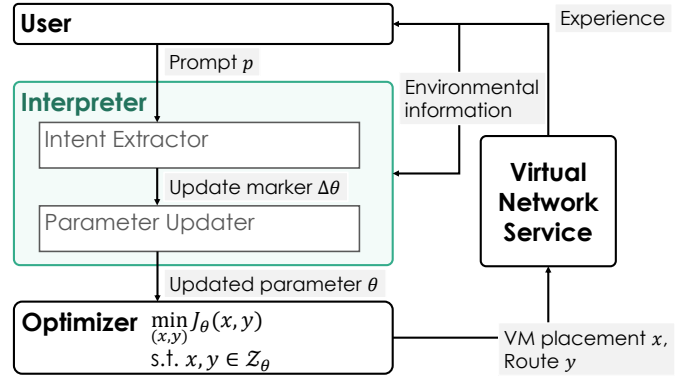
User

Experience

Prompt $p$

Interpreter

Environmental information

Intent Extractor

Update marker $\Delta\theta$

Virtual Network Service

Parameter Updater

Updated parameter $\theta$

Optimizer $\min_{(x,y)} J_\theta(x, y)$
s.t. $x, y \in Z_\theta$

VM placement $x$, Route $y$